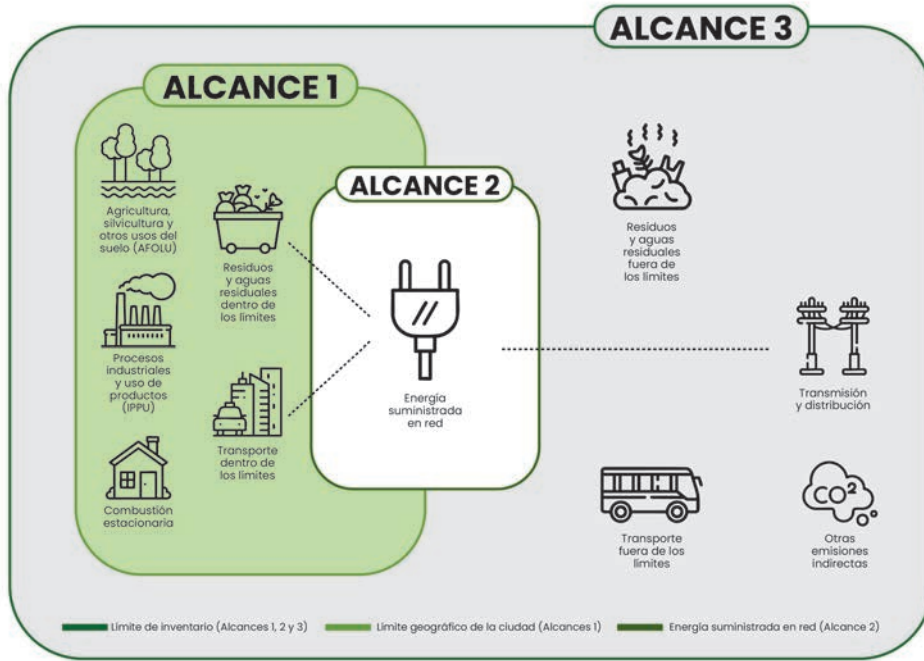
ALCANCE 3

ALCANCE 1

ALCANCE 2

Agricultura, silvicultura y otros usos del suelo (AFOLU)

Residuos y aguas residuales dentro de los límites

Procesos industriales y uso de productos (IPPU)

Transporte dentro de los límites

Combustión estacionaria

Energía suministrada en red

Residuos y aguas residuales fuera de los límites

Transmisión y distribución

Transporte fuera de los límites

$CO^2$

Otras emisiones indirectas

Límite de inventario (Alcances 1, 2 y 3)

Límite geográfico de la ciudad (Alcances 1)

Energía suministrada en red (Alcance 2)